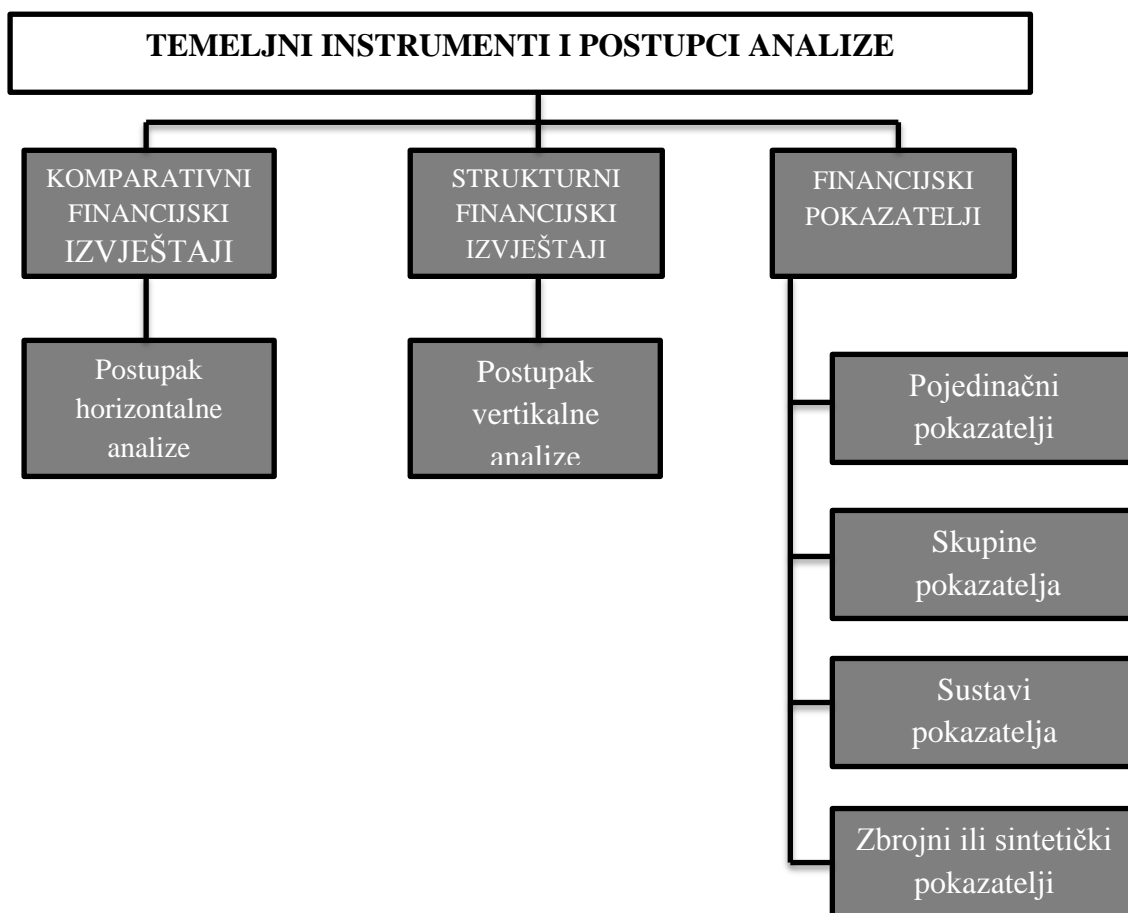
TEMELJNI INSTRUMENTI I POSTUPCI ANALIZE

KOMPARATIVNI FINANCIJSKI IZVJEŠTAJI

STRUKTURNI FINANCIJSKI IZVJEŠTAJI

FINANCIJSKI POKAZATELJI

Postupak horizontalne analize

Postupak vertikalne analize

Pojedinačni pokazatelji

Skupine pokazatelja

Sustavi pokazatelja

Zbrojni ili sintetički pokazatelji